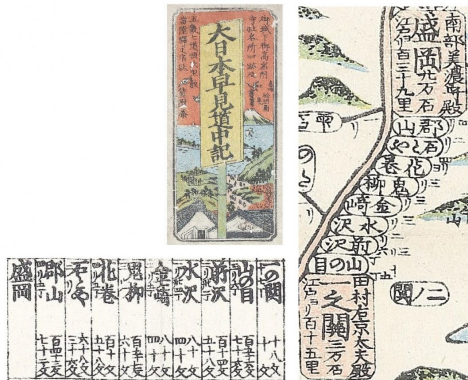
大日本早見道中記

盛岡
南部美濃守殿
江戸より百三十九里
二十万石
郡山
石鳥谷
花巻
鬼柳
黒沢尻
金ヶ崎
水沢
前沢
山ノ目
一ノ関
田村右京大夫殿
三万石
江戸より百十五里
二ノ関

一ノ関 十八文
山ノ目 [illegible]
前沢 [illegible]
水沢 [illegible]
金ヶ崎 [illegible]
鬼柳 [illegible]
花巻 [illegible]
石鳥谷 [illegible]
郡山 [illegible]
盛岡 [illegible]